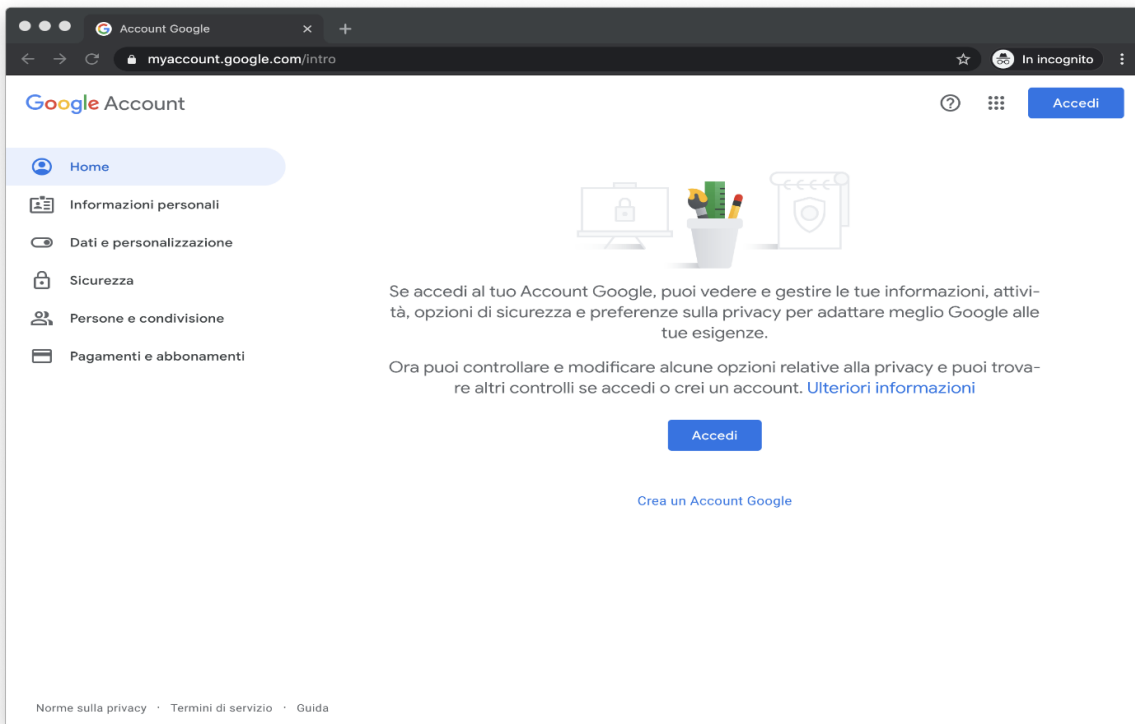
Account Google

myaccount.google.com/intro

In incognito

Google Account

Accedi

Home

Informazioni personali

Dati e personalizzazione

Sicurezza

Persone e condivisione

Pagamenti e abbonamenti

Se accedi al tuo Account Google, puoi vedere e gestire le tue informazioni, attività, opzioni di sicurezza e preferenze sulla privacy per adattare meglio Google alle tue esigenze.

Ora puoi controllare e modificare alcune opzioni relative alla privacy e puoi trovare altri controlli se accedi o crei un account. Ulteriori informazioni

Accedi

Crea un Account Google

Norme sulla privacy · Termini di servizio · Guida